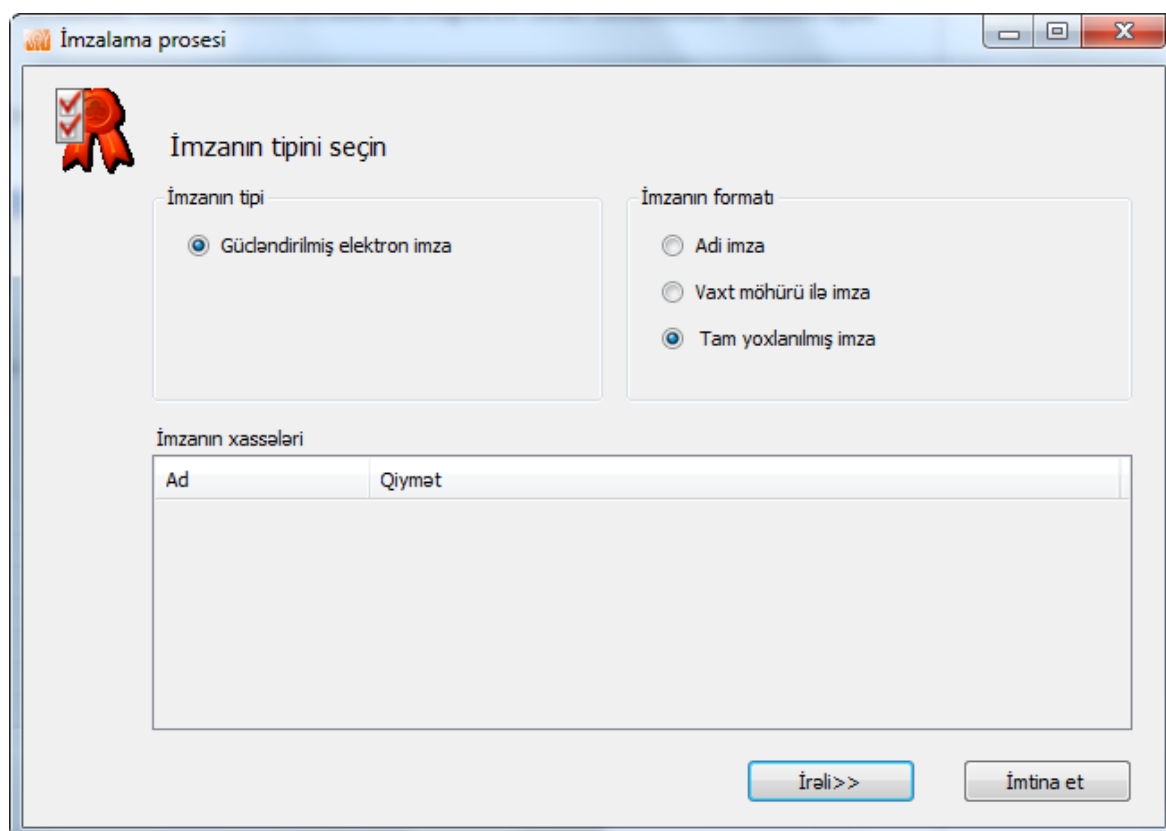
İmzalama prosesi

İmzanın tipini seçin

İmzanın tipi

Gücləndirilmiş elektron imza

İmzanın formatı

Adi imza

Vaxt möhürü ilə imza

Tam yoxlanılmış imza

İmzanın xassələri

| Ad | Qiymət |
|---|---|

İrəli>>

İmtina et